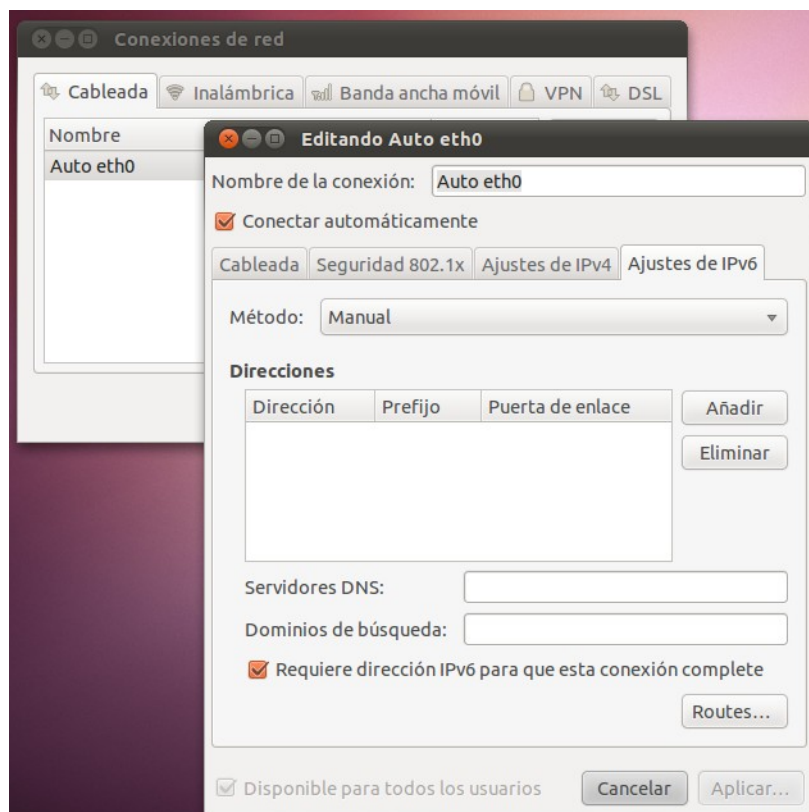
Conexiones de red

Cableada | Inalámbrica | Banda ancha móvil | VPN | DSL

Nombre
Auto eth0

Editando Auto eth0

Nombre de la conexión: Auto eth0

Conectar automáticamente

Cableada | Seguridad 802.1x | Ajustes de IPv4 | Ajustes de IPv6

Método: Manual

Direcciones

| Dirección | Prefijo | Puerta de enlace |
|---|---|---|

Añadir
Eliminar

Servidores DNS:

Dominios de búsqueda:

Requiere dirección IPv6 para que esta conexión complete

Routes…

Disponible para todos los usuarios

Cancelar
Aplicar…